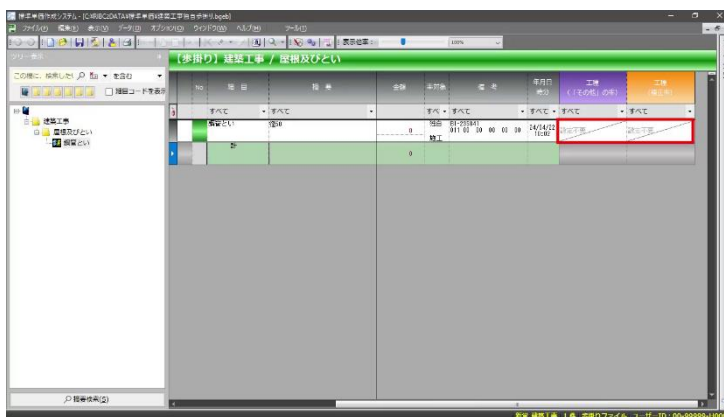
標準単価作成システム - [C:¥KIBC2DATA¥標準単価¥建築工事 (歩掛り).bgeb]
ファイル(F) 編集(E) 表示(V) データ(D) オプション(O) ウィンドウ(W) ヘルプ(H) ツール(T)
表示倍率 100%
ツリー表示
この欄に、検索したい 含む
□ 階層コードを表示
建築工事
屋根及びとい
縦樋とい
【歩掛り】建築工事 / 屋根及びとい
| No | 種目 | 規格 | 金額 | 単位 | 備考 | 年月日 時刻 | 工種 (その他)の率 | 工種 (端数) |
|---|---|---|---|---|---|---|---|---|
| | すべて | すべて | | すべ | すべて | すべて | すべて | すべて |
| | 縦樋とい | 径50 | 0 | 施工 | 01-235041 011 00 00 00 00 00 | 04/14/22 16:02 | 設定不要 | 設定不要 |
| | 計 | | 0 | | | | | |
規格検索(S)